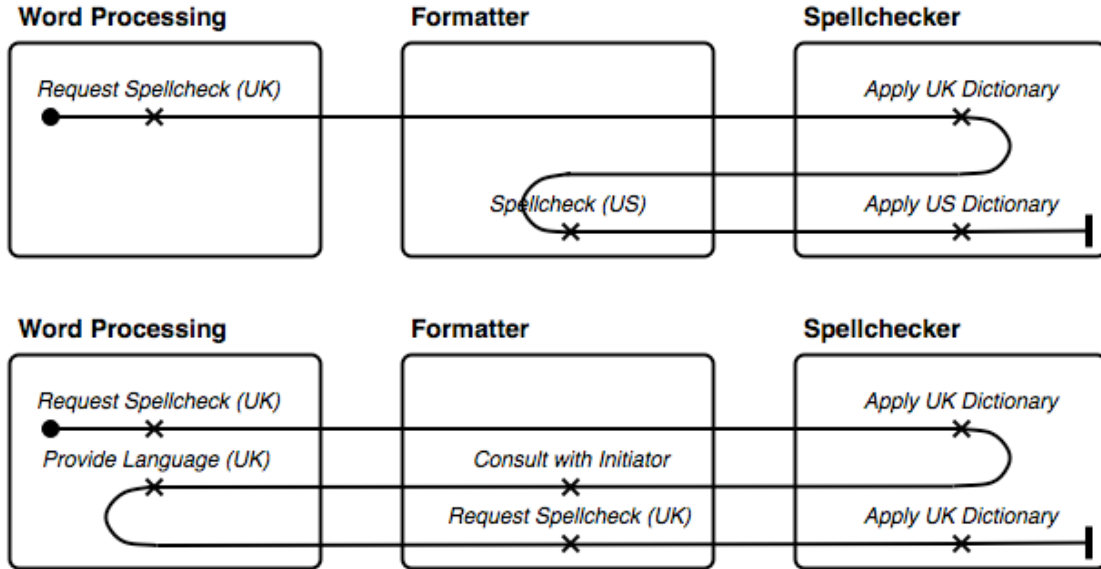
Word Processing

Request Spellcheck (UK)

Formatter

Spellcheck (US)

Spellchecker

Apply UK Dictionary

Apply US Dictionary

Word Processing

Request Spellcheck (UK)

Provide Language (UK)

Formatter

Consult with Initiator

Request Spellcheck (UK)

Spellchecker

Apply UK Dictionary

Apply UK Dictionary